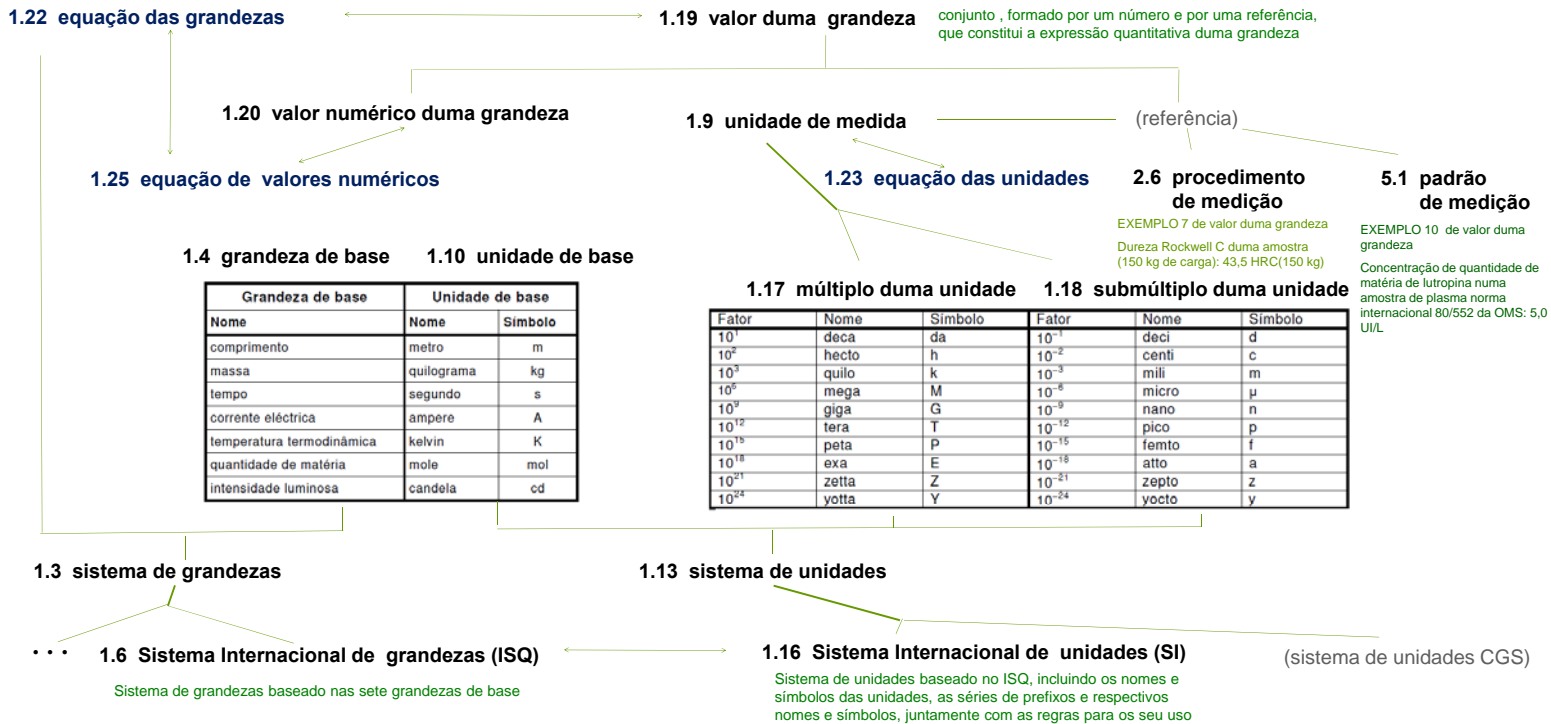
1.22 equação das grandezas

1.19 valor duma grandeza

conjunto , formado por um número e por uma referência, que constitui a expressão quantitativa duma grandeza

1.20 valor numérico duma grandeza

1.9 unidade de medida

(referência)

1.25 equação de valores numéricos

1.23 equação das unidades

2.6 procedimento de medição

EXEMPLO 7 de valor duma grandeza

Dureza Rockwell C duma amostra (150 kg de carga): 43,5 HRC(150 kg)

5.1 padrão de medição

EXEMPLO 10 de valor duma grandeza

Concentração de quantidade de matéria de lutropina numa amostra de plasma norma internacional 80/552 da OMS: 5,0 UI/L

1.4 grandeza de base

1.10 unidade de base

| Grandeza de base | Unidade de base | |
|---|---|---|
| Nome | Nome | Símbolo |
| comprimento | metro | m |
| massa | quilograma | kg |
| tempo | segundo | s |
| corrente eléctrica | ampere | A |
| temperatura termodinâmica | kelvin | K |
| quantidade de matéria | mole | mol |
| intensidade luminosa | candela | cd |

1.17 múltiplo duma unidade

1.18 submúltiplo duma unidade

| Fator | Nome | Símbolo | Fator | Nome | Símbolo |
|---|---|---|---|---|---|
| $10^1$ | deca | da | $10^{-1}$ | deci | d |
| $10^2$ | hecto | h | $10^{-2}$ | centi | c |
| $10^3$ | quilo | k | $10^{-3}$ | mili | m |
| $10^6$ | mega | M | $10^{-6}$ | micro | µ |
| $10^9$ | giga | G | $10^{-9}$ | nano | n |
| $10^{12}$ | tera | T | $10^{-12}$ | pico | p |
| $10^{15}$ | peta | P | $10^{-15}$ | femto | f |
| $10^{18}$ | exa | E | $10^{-18}$ | atto | a |
| $10^{21}$ | zetta | Z | $10^{-21}$ | zepto | z |
| $10^{24}$ | yotta | Y | $10^{-24}$ | yocto | y |

1.3 sistema de grandezas

1.13 sistema de unidades

. . .

1.6 Sistema Internacional de grandezas (ISQ)

Sistema de grandezas baseado nas sete grandezas de base

1.16 Sistema Internacional de unidades (SI)

Sistema de unidades baseado no ISQ, incluindo os nomes e símbolos das unidades, as séries de prefixos e respectivos nomes e símbolos, juntamente com as regras para os seu uso

(sistema de unidades CGS)